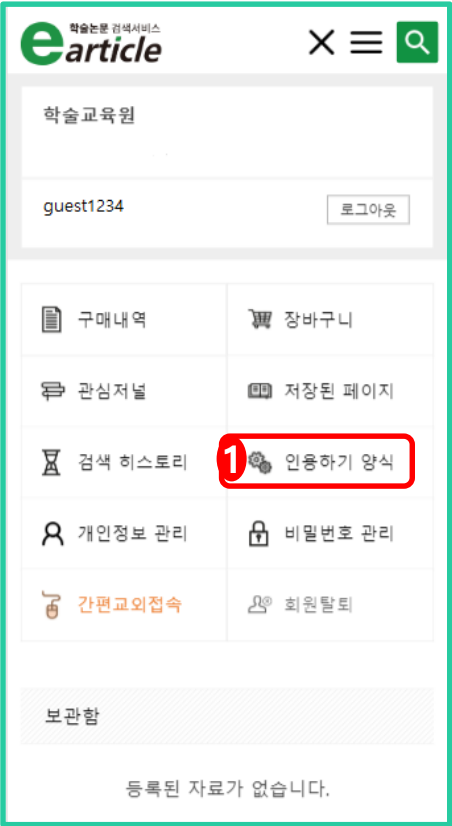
학술논문 검색서비스
earticle

학술교육원

guest1234
로그아웃

구매내역
장바구니
관심저널
저장된 페이지
검색 히스토리
1
인용하기 양식
개인정보 관리
비밀번호 관리
간편교외접속
회원탈퇴

보관함

등록된 자료가 없습니다.